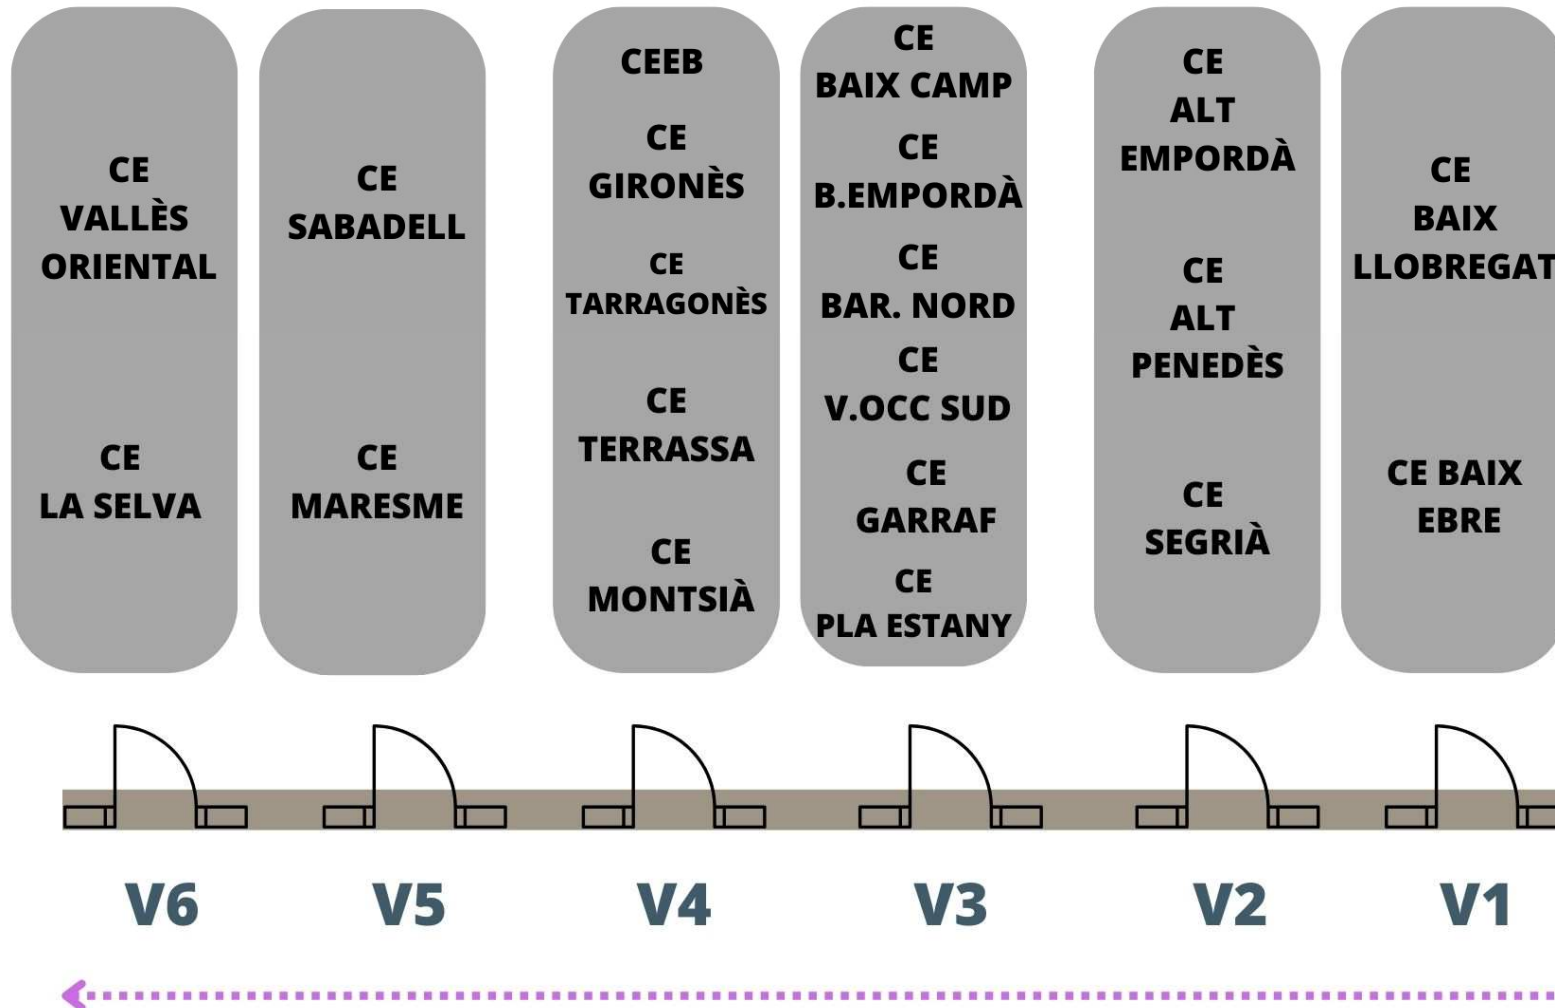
CE VALLÈS ORIENTAL

CE LA SELVA

CE SABADELL

CE MARESME

CEEB

CE GIRONÈS

CE TARRAGONÈS

CE TERRASSA

CE MONTSIÀ

CE BAIX CAMP

CE B.EMPORDÀ

CE BAR. NORD

CE V.OCC SUD

CE GARRAF

CE PLA ESTANY

CE ALT EMPORDÀ

CE ALT PENEDÈS

CE SEGRIÀ

CE BAIX LLOBREGAT

CE BAIX EBRE

V6

V5

V4

V3

V2

V1